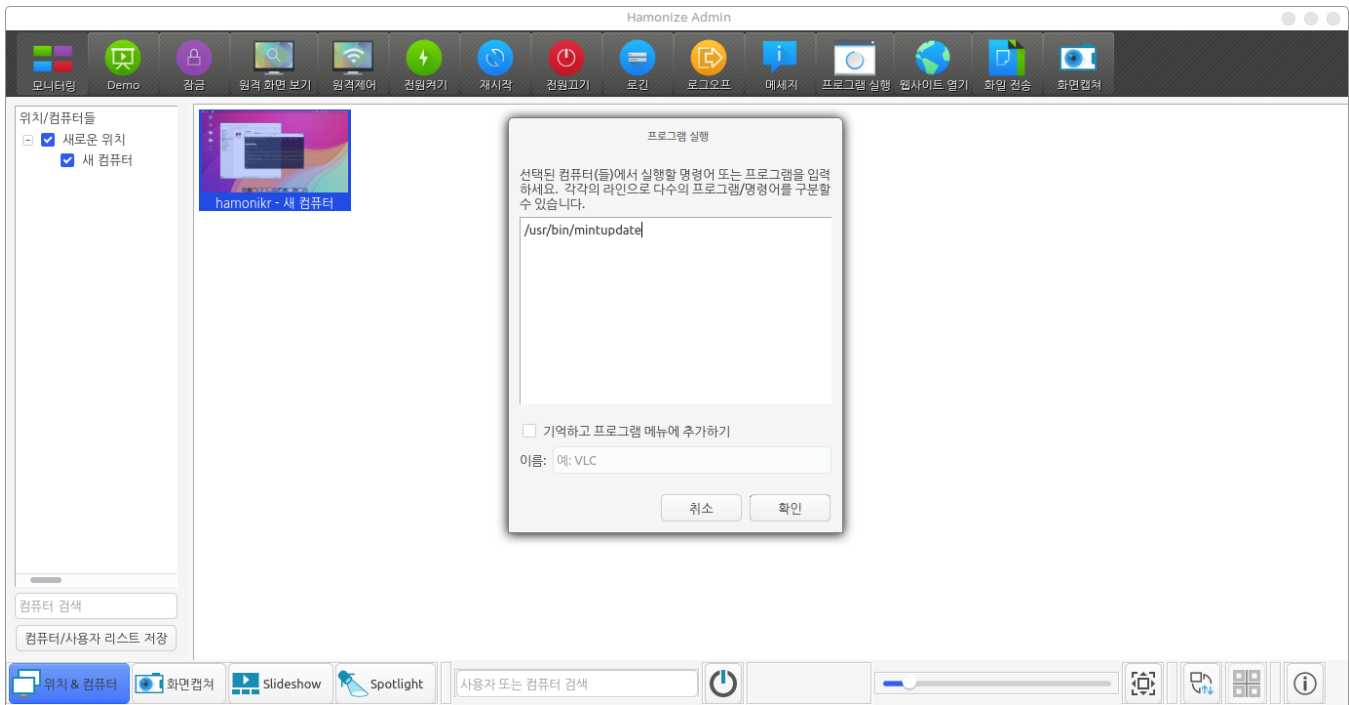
Hamonize Admin

모니터링 Demo 잠금 원격 화면 보기 원격제어 전원켜기 재시작 전원끄기 로긴 로그오프 메세지 프로그램 실행 웹사이트 열기 화일 전송 화면캡쳐

위치/컴퓨터들
새로운 위치
새 컴퓨터

hamonikr - 새 컴퓨터

프로그램 실행

선택된 컴퓨터(들)에서 실행할 명령어 또는 프로그램을 입력하세요. 각각의 라인으로 다수의 프로그램/명령어를 구분할 수 있습니다.

/usr/bin/mintupdate

기억하고 프로그램 메뉴에 추가하기

이름: 예: VLC

취소 확인

컴퓨터 검색

컴퓨터/사용자 리스트 저장

위치 & 컴퓨터 화면캡쳐 Slideshow Spotlight 사용자 또는 컴퓨터 검색